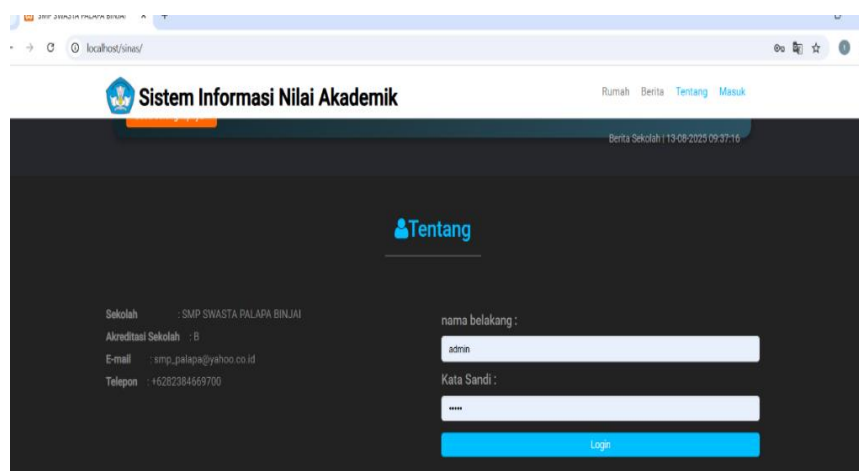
SMP SWASTA PALAPA BINJAI ×  +

localhost/sinas/

Sistem Informasi Nilai Akademik

Rumah Berita Tentang Masuk

Berita Sekolah | 13-08-2025 09:37:16

Tentang

Sekolah : SMP SWASTA PALAPA BINJAI
Akreditasi Sekolah : B
E-mail : smp_palapa@yahoo.co.id
Telepon : +6282384669700

nama belakang :
admin
Kata Sandi :
•••••
Login